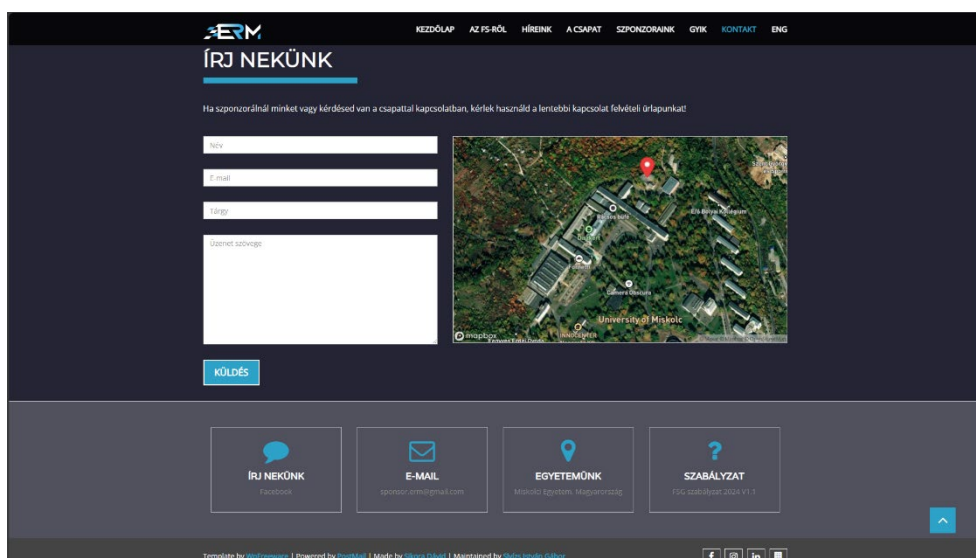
ERM

KEZDŐLAP AZ FS-RŐL HÍREINK A CSAPAT SZPONZORAINK GYIK KONTAKT ENG

ÍRJ NEKÜNK

Ha szponzorálnál minket vagy kérdésed van a csapattal kapcsolatban, kérlek használd a lentebbi kapcsolat felvételi űrlapunkat!

Név

E-mail

Tárgy

Üzenet szövege

Bartók Béla

E/6 Bolyai Kollégium

Camera Obscura

University of Miskolc

mapbox

KÜLDÉS

ÍRJ NEKÜNK
Facebook

E-MAIL
sponsor.erm@gmail.com

EGYETEMÜNK
Miskolci Egyetem, Magyarország

SZABÁLYZAT
FSG szabályzat 2024 V1.1

Template by WoFreeware | Powered by PostMail | Made by Sikora Dávid | Maintained by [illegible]

f in